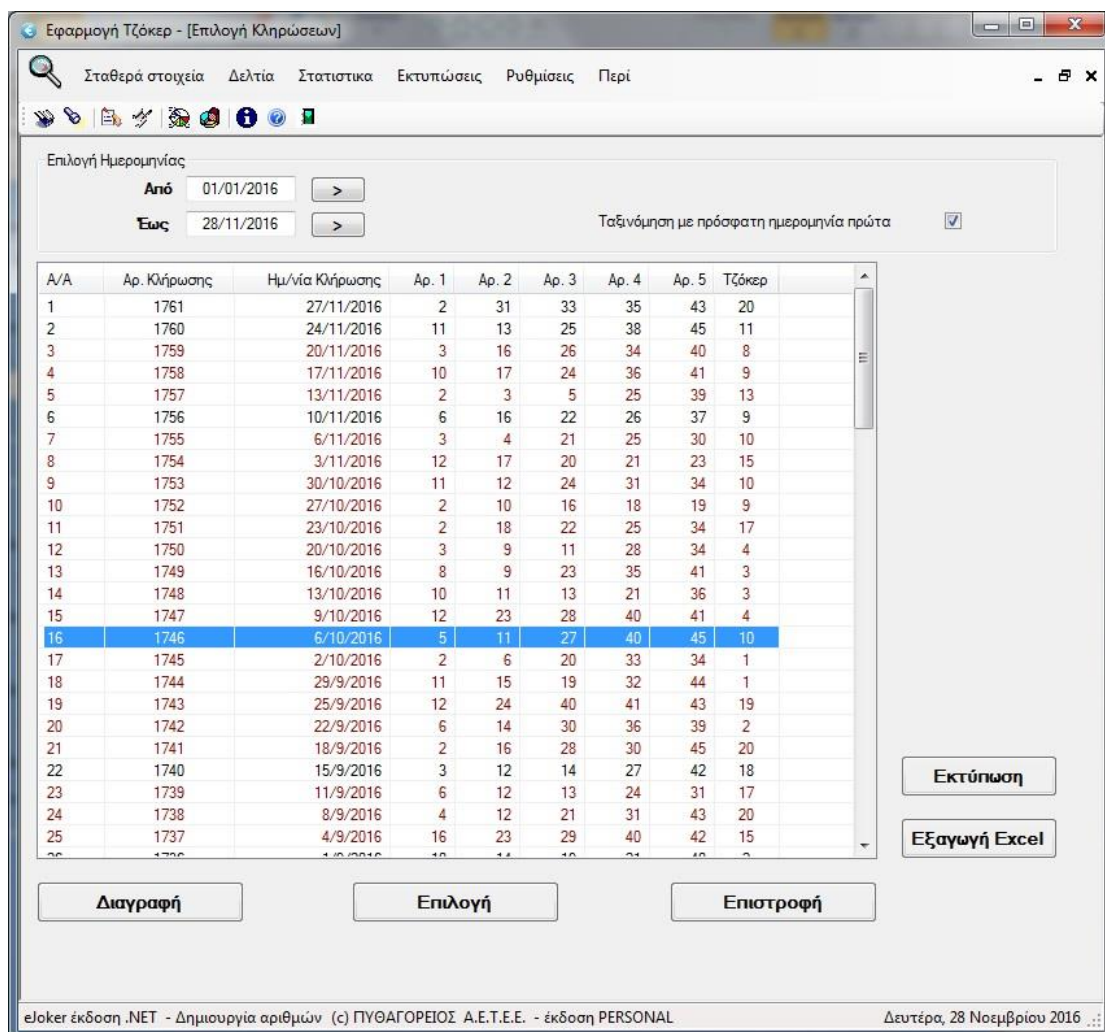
Εφαρμογή Τζόκερ - [Επιλογή Κληρώσεων]

Σταθερά στοιχεία Δελτία Στατιστικα Εκτυπώσεις Ρυθμίσεις Περί

Επιλογή Ημερομηνίας
Από 01/01/2016 >
Έως 28/11/2016 >
Ταξινόμηση με πρόσφατη ημερομηνία πρώτα

| Α/Α | Αρ. Κλήρωσης | Ημ/νία Κλήρωσης | Αρ. 1 | Αρ. 2 | Αρ. 3 | Αρ. 4 | Αρ. 5 | Τζόκερ |
|---|---|---|---|---|---|---|---|---|
| 1 | 1761 | 27/11/2016 | 2 | 31 | 33 | 35 | 43 | 20 |
| 2 | 1760 | 24/11/2016 | 11 | 13 | 25 | 38 | 45 | 11 |
| 3 | 1759 | 20/11/2016 | 3 | 16 | 26 | 34 | 40 | 8 |
| 4 | 1758 | 17/11/2016 | 10 | 17 | 24 | 36 | 41 | 9 |
| 5 | 1757 | 13/11/2016 | 2 | 3 | 5 | 25 | 39 | 13 |
| 6 | 1756 | 10/11/2016 | 6 | 16 | 22 | 26 | 37 | 9 |
| 7 | 1755 | 6/11/2016 | 3 | 4 | 21 | 25 | 30 | 10 |
| 8 | 1754 | 3/11/2016 | 12 | 17 | 20 | 21 | 23 | 15 |
| 9 | 1753 | 30/10/2016 | 11 | 12 | 24 | 31 | 34 | 10 |
| 10 | 1752 | 27/10/2016 | 2 | 10 | 16 | 18 | 19 | 9 |
| 11 | 1751 | 23/10/2016 | 2 | 18 | 22 | 25 | 34 | 17 |
| 12 | 1750 | 20/10/2016 | 3 | 9 | 11 | 28 | 34 | 4 |
| 13 | 1749 | 16/10/2016 | 8 | 9 | 23 | 35 | 41 | 3 |
| 14 | 1748 | 13/10/2016 | 10 | 11 | 13 | 21 | 36 | 3 |
| 15 | 1747 | 9/10/2016 | 12 | 23 | 28 | 40 | 41 | 4 |
| 16 | 1746 | 6/10/2016 | 5 | 11 | 27 | 40 | 45 | 10 |
| 17 | 1745 | 2/10/2016 | 2 | 6 | 20 | 33 | 34 | 1 |
| 18 | 1744 | 29/9/2016 | 11 | 15 | 19 | 32 | 44 | 1 |
| 19 | 1743 | 25/9/2016 | 12 | 24 | 40 | 41 | 43 | 19 |
| 20 | 1742 | 22/9/2016 | 6 | 14 | 30 | 36 | 39 | 2 |
| 21 | 1741 | 18/9/2016 | 2 | 16 | 28 | 30 | 45 | 20 |
| 22 | 1740 | 15/9/2016 | 3 | 12 | 14 | 27 | 42 | 18 |
| 23 | 1739 | 11/9/2016 | 6 | 12 | 13 | 24 | 31 | 17 |
| 24 | 1738 | 8/9/2016 | 4 | 12 | 21 | 31 | 43 | 20 |
| 25 | 1737 | 4/9/2016 | 16 | 23 | 29 | 40 | 42 | 15 |

Εκτύπωση
Εξαγωγή Excel

Διαγραφή Επιλογή Επιστροφή

eJoker έκδοση .NET - Δημιουργία αριθμών (c) ΠΥΘΑΓΟΡΕΙΟΣ Α.Ε.Τ.Ε.Ε. - έκδοση PERSONAL
Δευτέρα, 28 Νοεμβρίου 2016